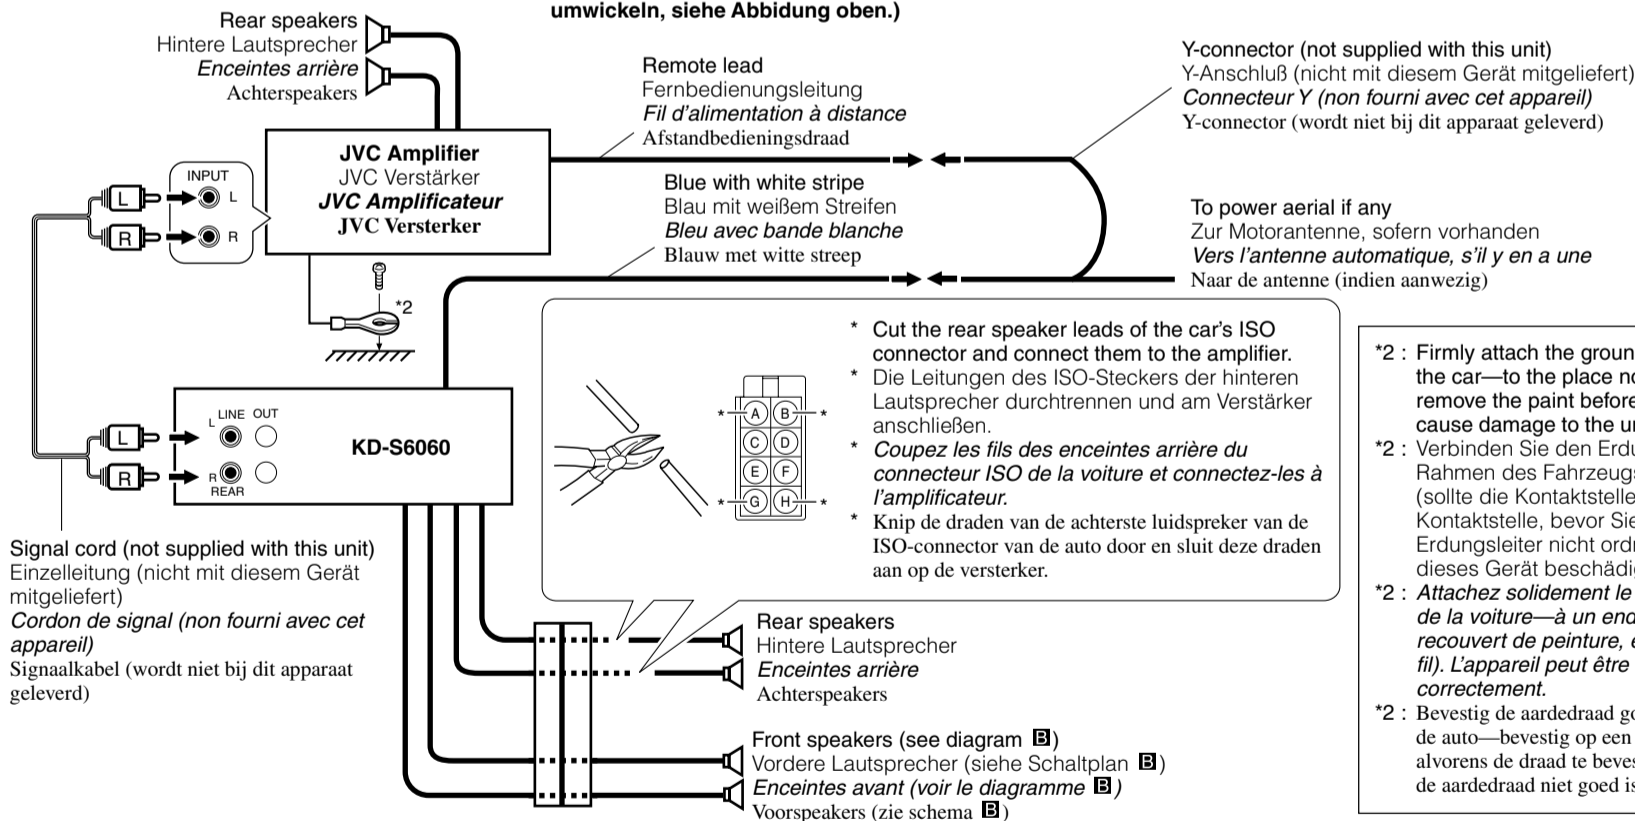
umwickeln, siehe Abbidung oben.)

Rear speakers
Hintere Lautsprecher
*Enceintes arrière*
Achterspeakers

Remote lead
Fernbedienungsleitung
*Fil d'alimentation à distance*
Afstandbedieningsdraad

Y-connector (not supplied with this unit)
Y-Anschluß (nicht mit diesem Gerät mitgeliefert)
*Connecteur Y (non fourni avec cet appareil)*
Y-connector (wordt niet bij dit apparaat geleverd)

JVC Amplifier
JVC Verstärker
*JVC Amplificateur*
JVC Versterker

INPUT
L
R
L
R

Blue with white stripe
Blau mit weißem Streifen
*Bleu avec bande blanche*
Blauw met witte streep

To power aerial if any
Zur Motorantenne, sofern vorhanden
*Vers l'antenne automatique, s'il y en a une*
Naar de antenne (indien aanwezig)

*2

\* Cut the rear speaker leads of the car's ISO connector and connect them to the amplifier.
\* Die Leitungen des ISO-Steckers der hinteren Lautsprecher durchtrennen und am Verstärker anschließen.
\* *Coupez les fils des enceintes arrière du connecteur ISO de la voiture et connectez-les à l'amplificateur.*
\* Knip de draden van de achterste luidspreker van de ISO-connector van de auto door en sluit deze draden aan op de versterker.

A B C D E F G H
\* \* \* \*

*2 : Firmly attach the groun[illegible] the car—to the place n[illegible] remove the paint before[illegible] cause damage to the u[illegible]
*2 : Verbinden Sie den Erdu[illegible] Rahmen des Fahrzeugs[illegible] (sollte die Kontaktstelle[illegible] Kontaktstelle, bevor Sie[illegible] Erdungsleiter nicht ord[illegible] dieses Gerät beschädi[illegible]
*2 : *Attachez solidement le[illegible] de la voiture—à un end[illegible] recouvert de peinture, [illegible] fil). L'appareil peut être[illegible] correctement.*
*2 : Bevestig de aardedraad g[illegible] de auto—bevestig op een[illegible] alvorens de draad te beves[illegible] de aardedraad niet goed is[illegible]

L
R
L LINE OUT
R REAR
KD-S6060

Signal cord (not supplied with this unit)
Einzelleitung (nicht mit diesem Gerät mitgeliefert)
*Cordon de signal (non fourni avec cet appareil)*
Signaalkabel (wordt niet bij dit apparaat geleverd)

Rear speakers
Hintere Lautsprecher
*Enceintes arrière*
Achterspeakers

Front speakers (see diagram B)
Vordere Lautsprecher (siehe Schaltplan B)
*Enceintes avant (voir le diagramme B)*
Voorspeakers (zie schema B)